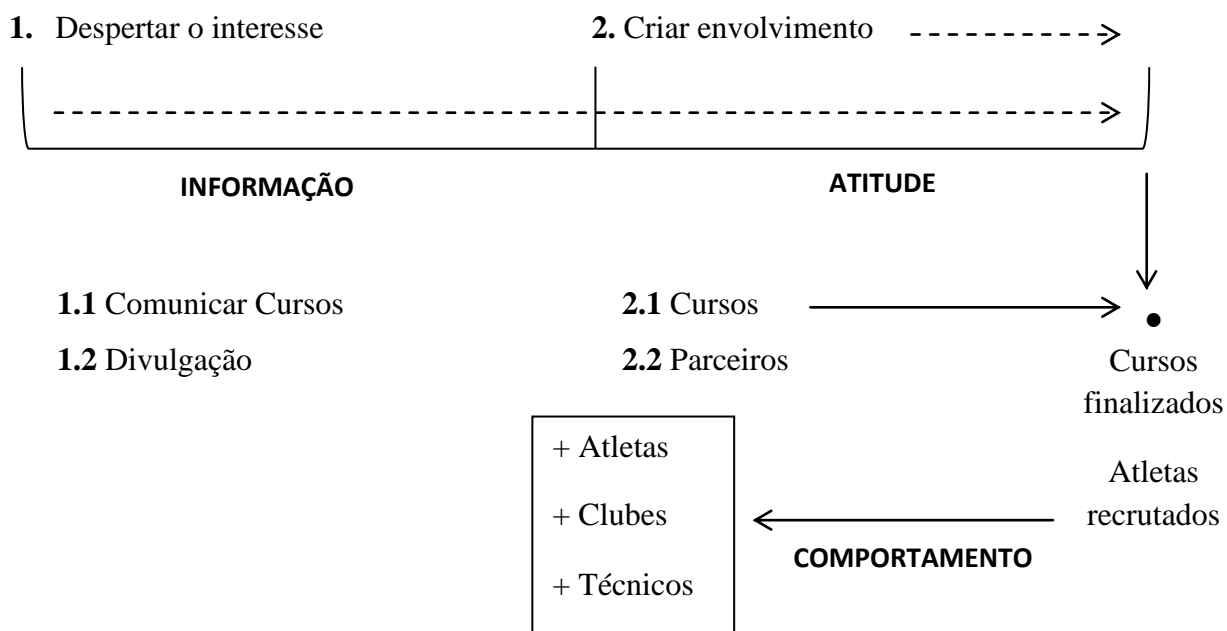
**1.** Despertar o interesse

**2.** Criar envolvimento

**INFORMAÇÃO**

**ATITUDE**

**1.1** Comunicar Cursos

**1.2** Divulgação

**2.1** Cursos

**2.2** Parceiros

Cursos finalizados

Atletas recrutados

+ Atletas

+ Clubes

+ Técnicos

**COMPORTAMENTO**